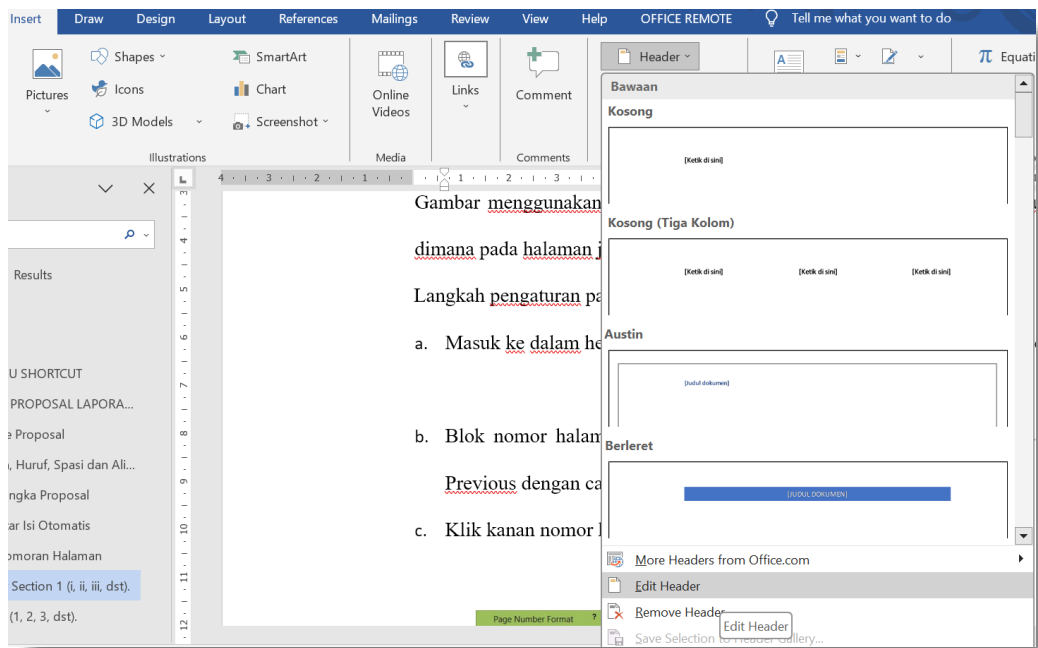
Insert Draw Design Layout References Mailings Review View Help OFFICE REMOTE Tell me what you want to do

Pictures
Shapes
Icons
3D Models
SmartArt
Chart
Screenshot
Illustrations
Online Videos
Media
Links
Comment
Comments
Header
Equati

Results
U SHORTCUT
PROPOSAL LAPORA...
e Proposal
, Huruf, Spasi dan Ali...
ngka Proposal
tar Isi Otomatis
omoran Halaman
Section 1 (i, ii, iii, dst).
(1, 2, 3, dst).

Gambar menggunakan
dimana pada halaman j
Langkah pengaturan pa
a. Masuk ke dalam he
b. Blok nomor halam
Previous dengan ca
c. Klik kanan nomor h

Page Number Format

Bawaan
Kosong
[Ketik di sini]
Kosong (Tiga Kolom)
[Ketik di sini] [Ketik di sini] [Ketik di sini]
Austin
[Judul dokumen]
Berleret
[JUDUL DOKUMEN]
More Headers from Office.com
Edit Header
Remove Header
Save Selection to Header Gallery...
Edit Header